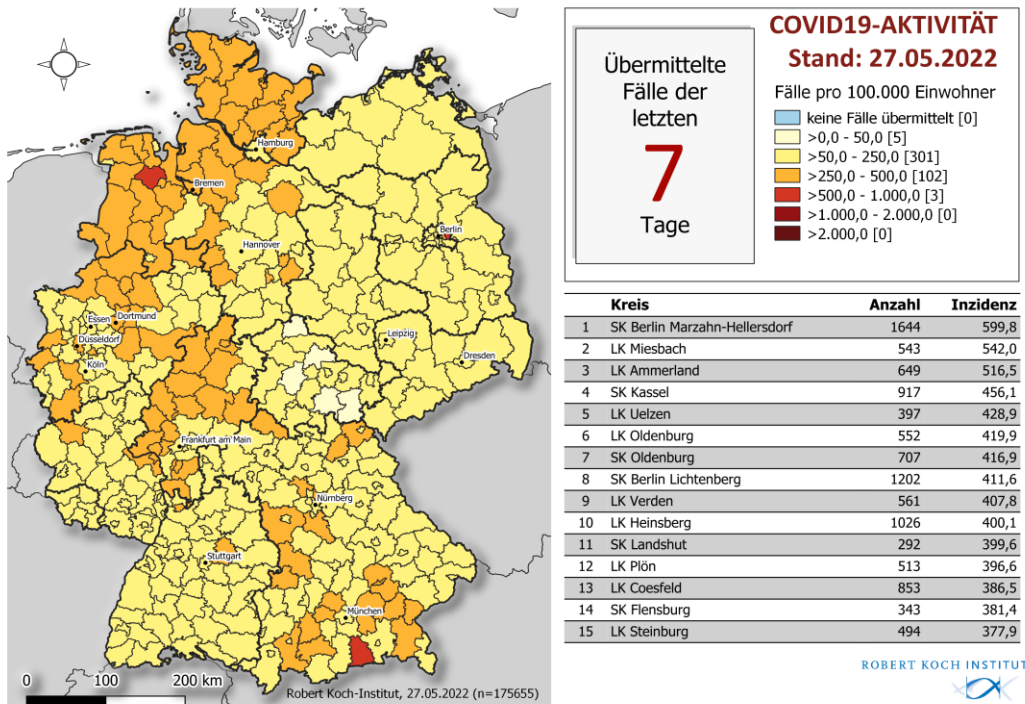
Hamburg
Bremen
Hannover
Berlin
Essen
Dortmund
Düsseldorf
Köln
Leipzig
Dresden
Frankfurt am Main
Nürnberg
Stuttgart
München

0
100
200 km
Robert Koch-Institut, 27.05.2022 (n=175655)

Übermittelte Fälle der letzten
7
Tage

COVID19-AKTIVITÄT
Stand: 27.05.2022
Fälle pro 100.000 Einwohner
keine Fälle übermittelt [0]
>0,0 - 50,0 [5]
>50,0 - 250,0 [301]
>250,0 - 500,0 [102]
>500,0 - 1.000,0 [3]
>1.000,0 - 2.000,0 [0]
>2.000,0 [0]

| | Kreis | Anzahl | Inzidenz |
|---|---|---|---|
| 1 | SK Berlin Marzahn-Hellersdorf | 1644 | 599,8 |
| 2 | LK Miesbach | 543 | 542,0 |
| 3 | LK Ammerland | 649 | 516,5 |
| 4 | SK Kassel | 917 | 456,1 |
| 5 | LK Uelzen | 397 | 428,9 |
| 6 | LK Oldenburg | 552 | 419,9 |
| 7 | SK Oldenburg | 707 | 416,9 |
| 8 | SK Berlin Lichtenberg | 1202 | 411,6 |
| 9 | LK Verden | 561 | 407,8 |
| 10 | LK Heinsberg | 1026 | 400,1 |
| 11 | SK Landshut | 292 | 399,6 |
| 12 | LK Plön | 513 | 396,6 |
| 13 | LK Coesfeld | 853 | 386,5 |
| 14 | SK Flensburg | 343 | 381,4 |
| 15 | LK Steinburg | 494 | 377,9 |

ROBERT KOCH INSTITUT